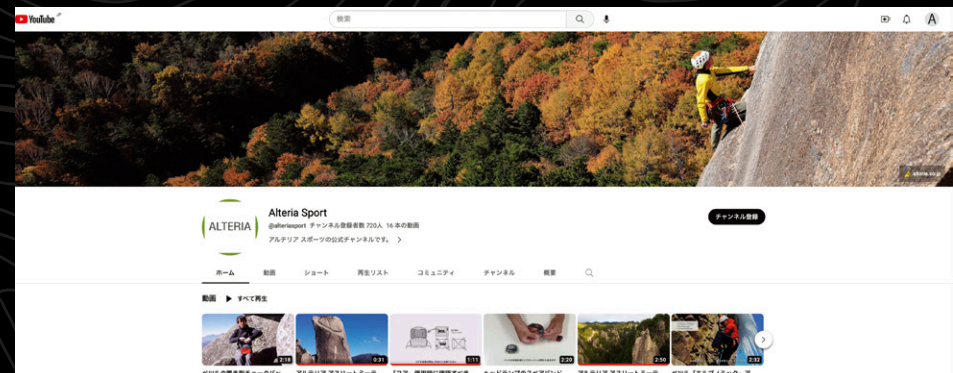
YouTube

検索

A

alteria.co.jp

ALTERIA

Alteria Sport

@alteriasport チャンネル登録者数 720人 16 本の動画

アルテリア スポーツの公式チャンネルです。 >

チャンネル登録

ホーム 動画 ショート 再生リスト コミュニティ チャンネル 概要

動画 ▶ すべて再生

2:18 0:31 1:11 2:20 2:50 2:32

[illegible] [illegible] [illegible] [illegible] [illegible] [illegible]